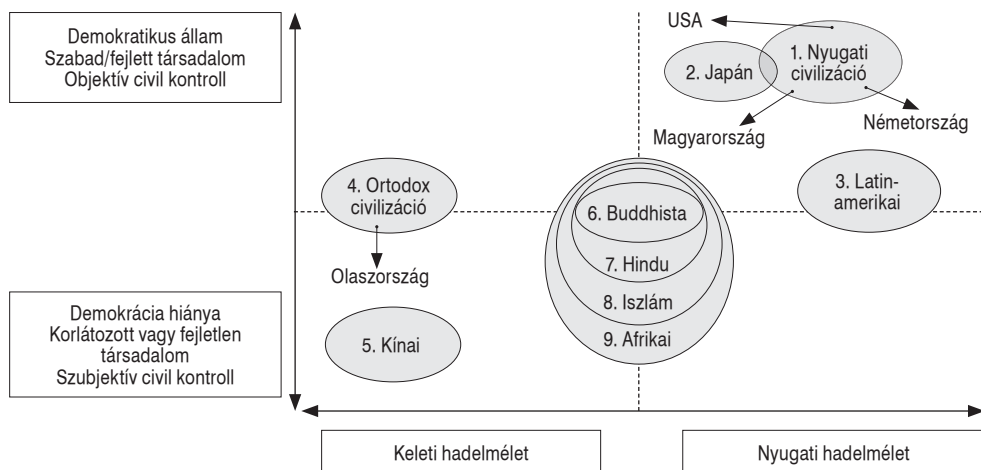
Demokratikus állam
Szabad/fejlett társadalom
Objektív civil kontroll

USA

2. Japán

1. Nyugati civilizáció

Magyarország

Németország

4. Ortodox civilizáció

6. Buddhista

3. Latin-amerikai

7. Hindu

Olaszország

8. Iszlám

Demokrácia hiánya
Korlátozott vagy fejletlen társadalom
Szubjektív civil kontroll

5. Kínai

9. Afrikai

Keleti hadelmélet

Nyugati hadelmélet